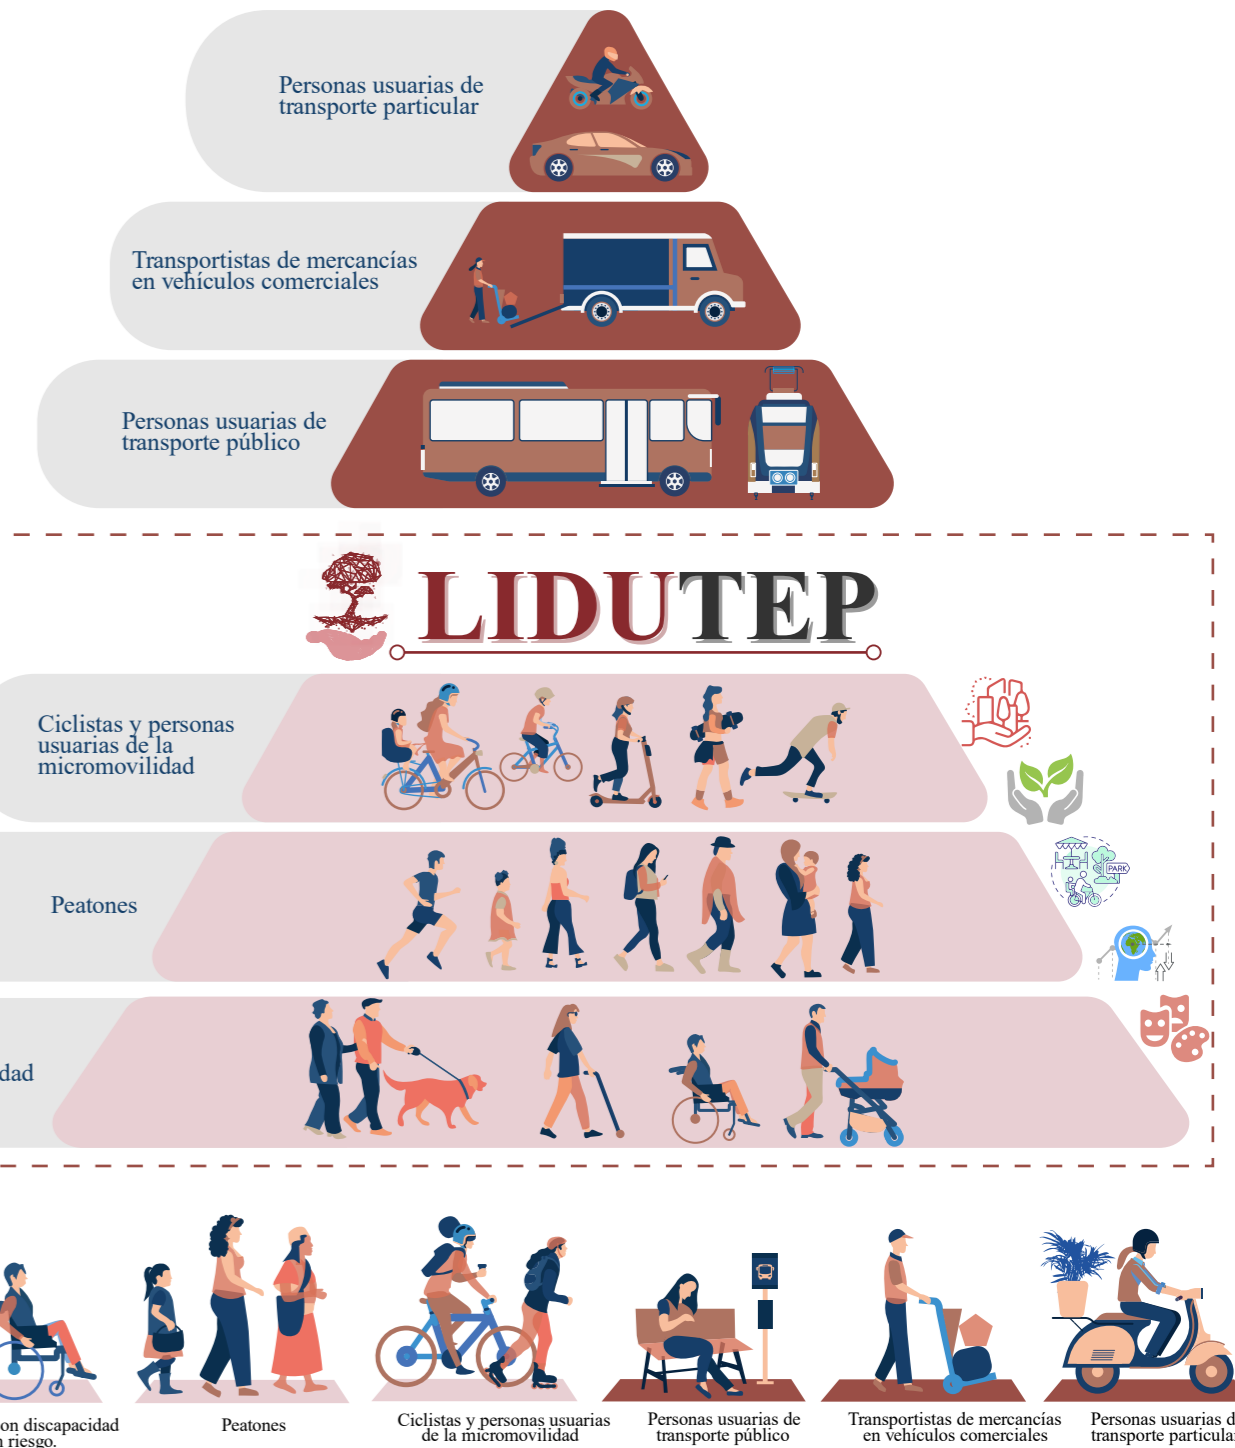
Personas usuarias de transporte particular

Transportistas de mercancías en vehículos comerciales

Personas usuarias de transporte público

LIDUTEP

Ciclistas y personas usuarias de la micromovilidad

Peatones

PARK

dad

on discapacidad
riesgo.

Peatones

Ciclistas y personas usuarias de la micromovilidad

Personas usuarias de transporte público

Transportistas de mercancías en vehículos comerciales

Personas usuarias d transporte particula